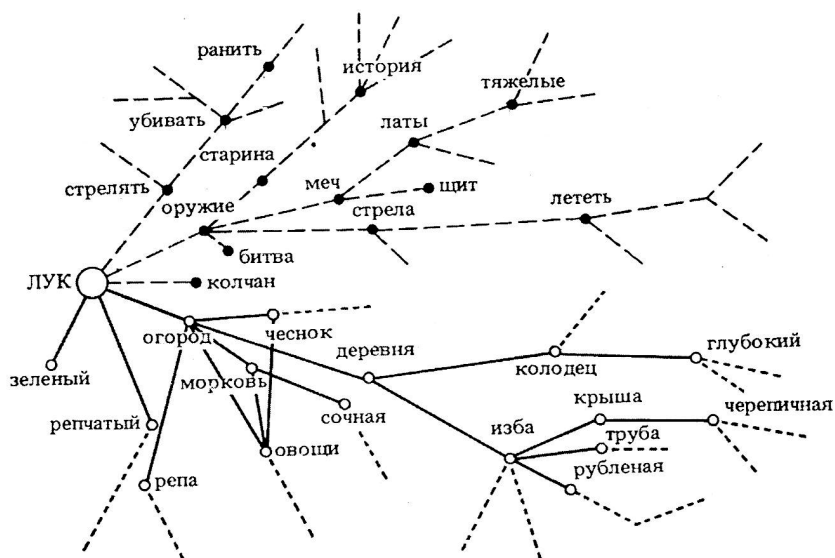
ранить
история
тяжелые
убивать
латы
старина
стрелять
меч
щит
оружие
лететь
стрела
битва
ЛУК
колчан
огород
чеснок
деревня
глубокий
колодец
зеленый
морковь
сочная
крыша
черепичная
репчатый
изба
труба
овощи
рубленая
репа